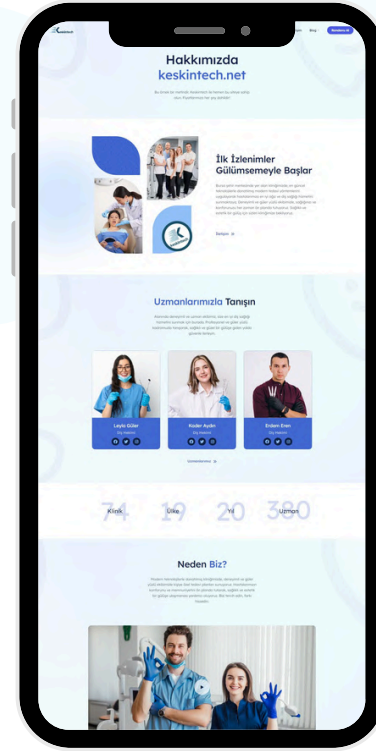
keskintech

Blog

Randevu Al

Hakkımızda
keskintech.net

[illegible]

İlk İzlenimler Gülümsemeyle Başlar

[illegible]

Devamı

Uzmanlarımızla Tanışın

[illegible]

Leyla Güler
Diş Hekimi

Kader Aydın
Diş Hekimi

Erdem Eren
Diş Hekimi

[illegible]

74
Klinik

19
Ülke

20
Yıl

380
Uzman

Neden Biz?

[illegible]